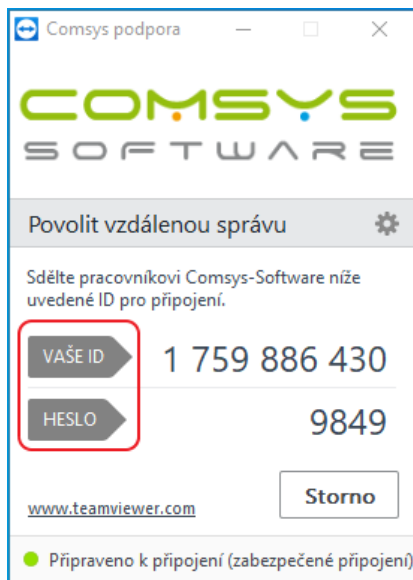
Comsys podpora

COMSYS
SOFTWARE

Povolit vzdálenou správu

Sdělte pracovníkovi Comsys-Software níže uvedené ID pro připojení.

VAŠE ID 1 759 886 430

HESLO 9849

www.teamviewer.com

Storno

Připraveno k připojení (zabezpečené připojení)